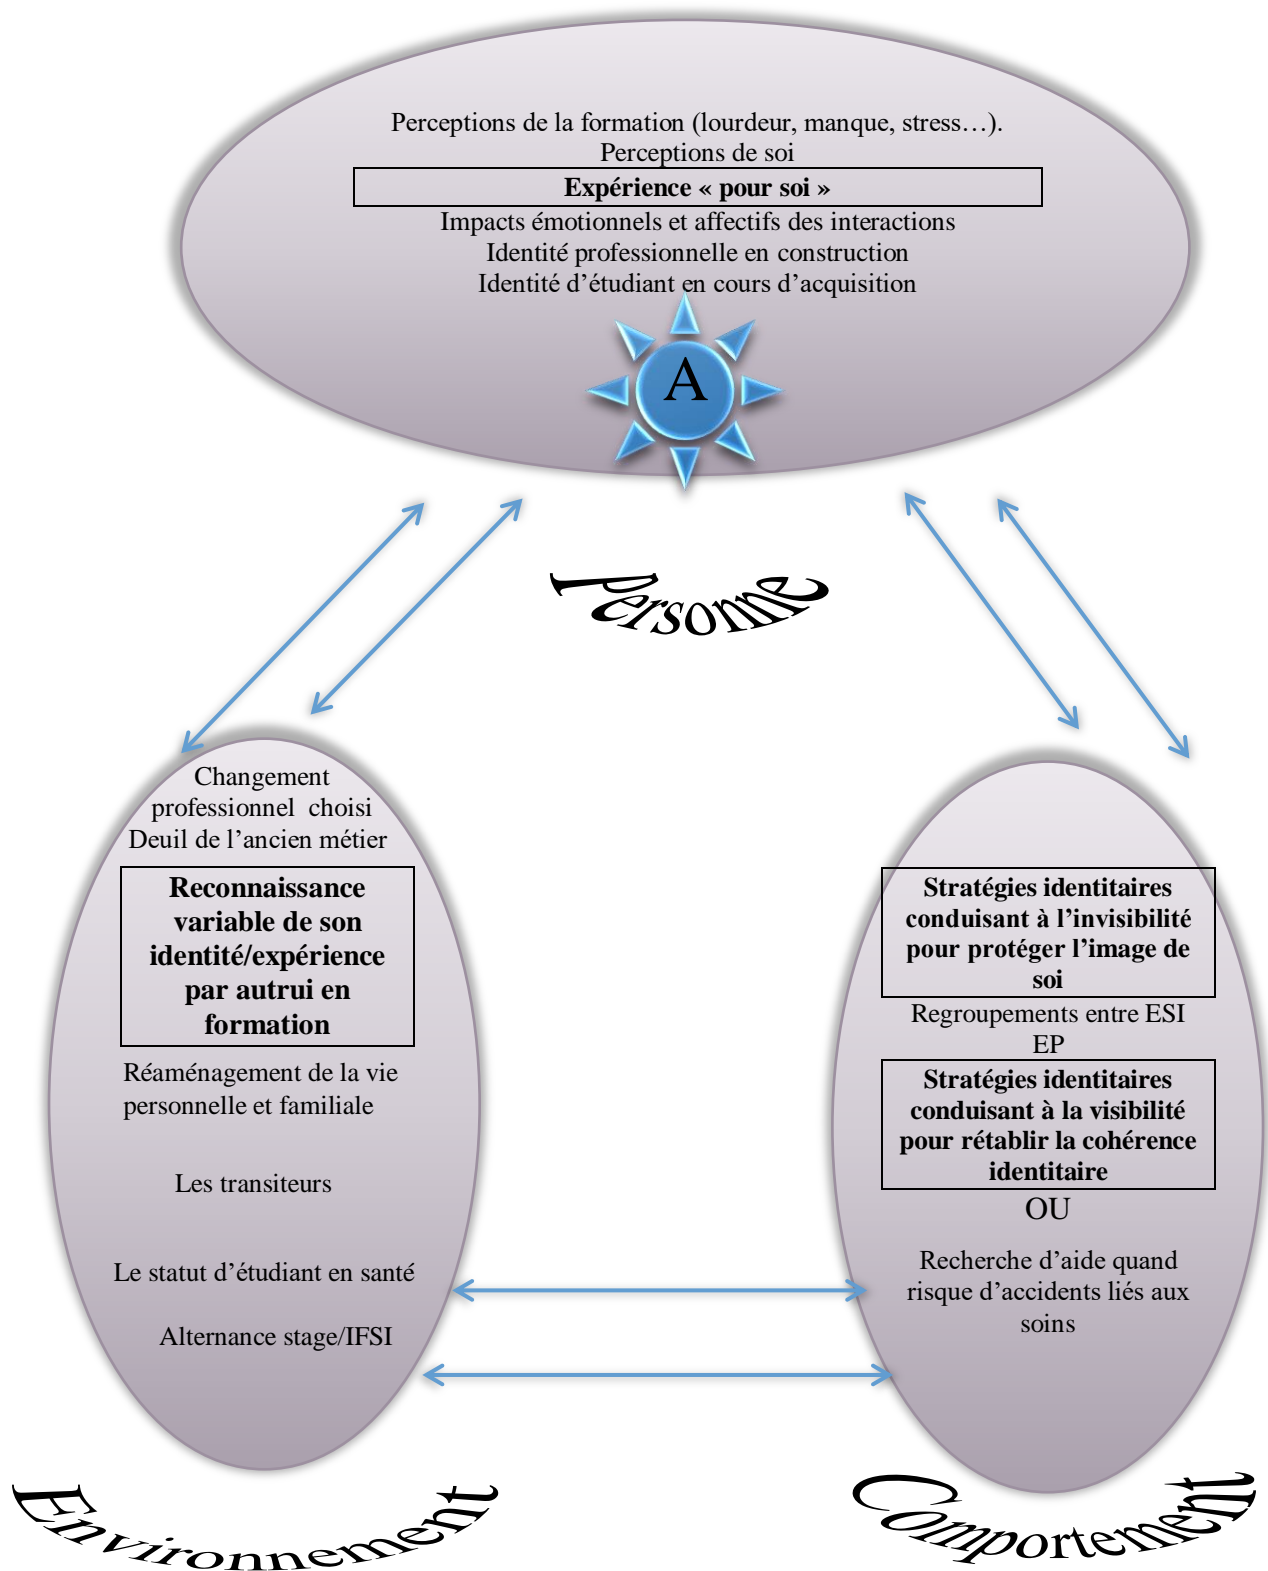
Perceptions de la formation (lourdeur, manque, stress…).
Perceptions de soi
Expérience « pour soi »
Impacts émotionnels et affectifs des interactions
Identité professionnelle en construction
Identité d'étudiant en cours d'acquisition

A

Personne

Changement professionnel choisi
Deuil de l'ancien métier

Reconnaissance variable de son identité/expérience par autrui en formation

Réaménagement de la vie personnelle et familiale

Les transiteurs

Le statut d'étudiant en santé

Alternance stage/IFSI

Stratégies identitaires conduisant à l'invisibilité pour protéger l'image de soi

Regroupements entre ESI EP

Stratégies identitaires conduisant à la visibilité pour rétablir la cohérence identitaire

OU

Recherche d'aide quand risque d'accidents liés aux soins

Environnement

Comportement